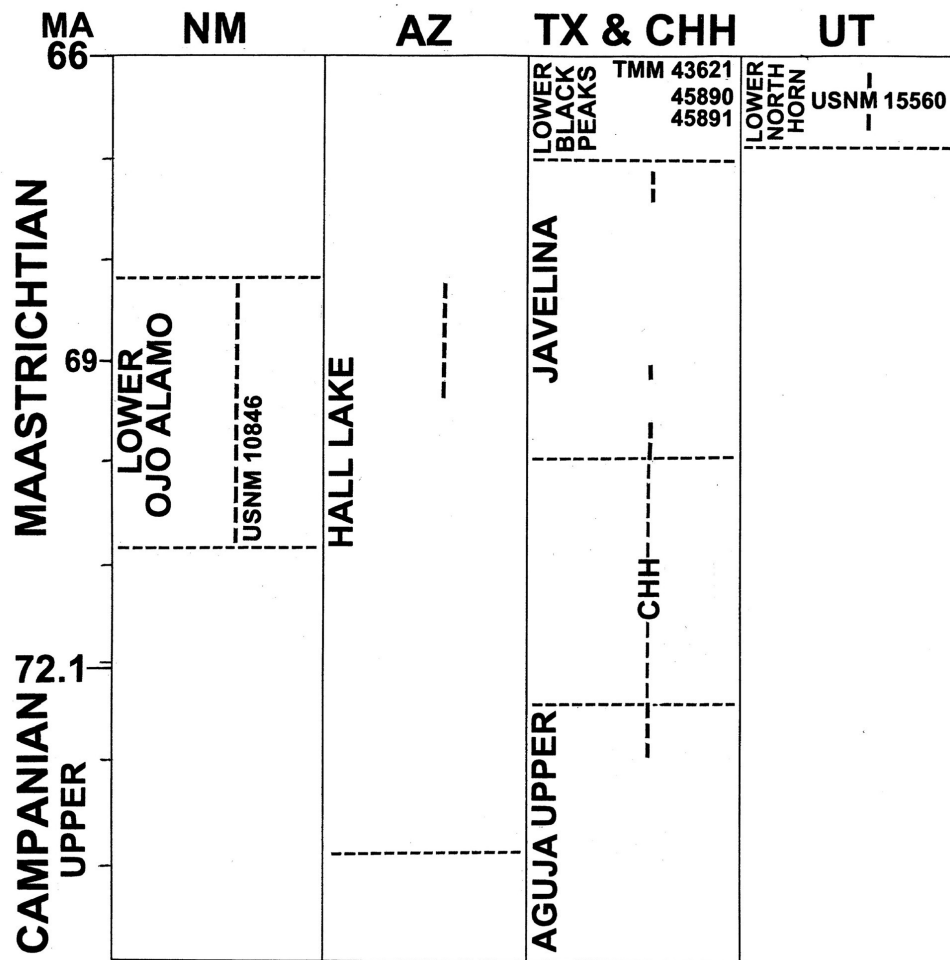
MA 66

NM

AZ

TX & CHH

UT

MAASTRICHTIAN

69

72.1

CAMPANIAN UPPER

LOWER OJO ALAMO

USNM 10846

HALL LAKE

LOWER BLACK PEAKS

TMM 43621 45890 45891

JAVELINA

CHH

AGUJA UPPER

LOWER NORTH HORN

USNM 15560